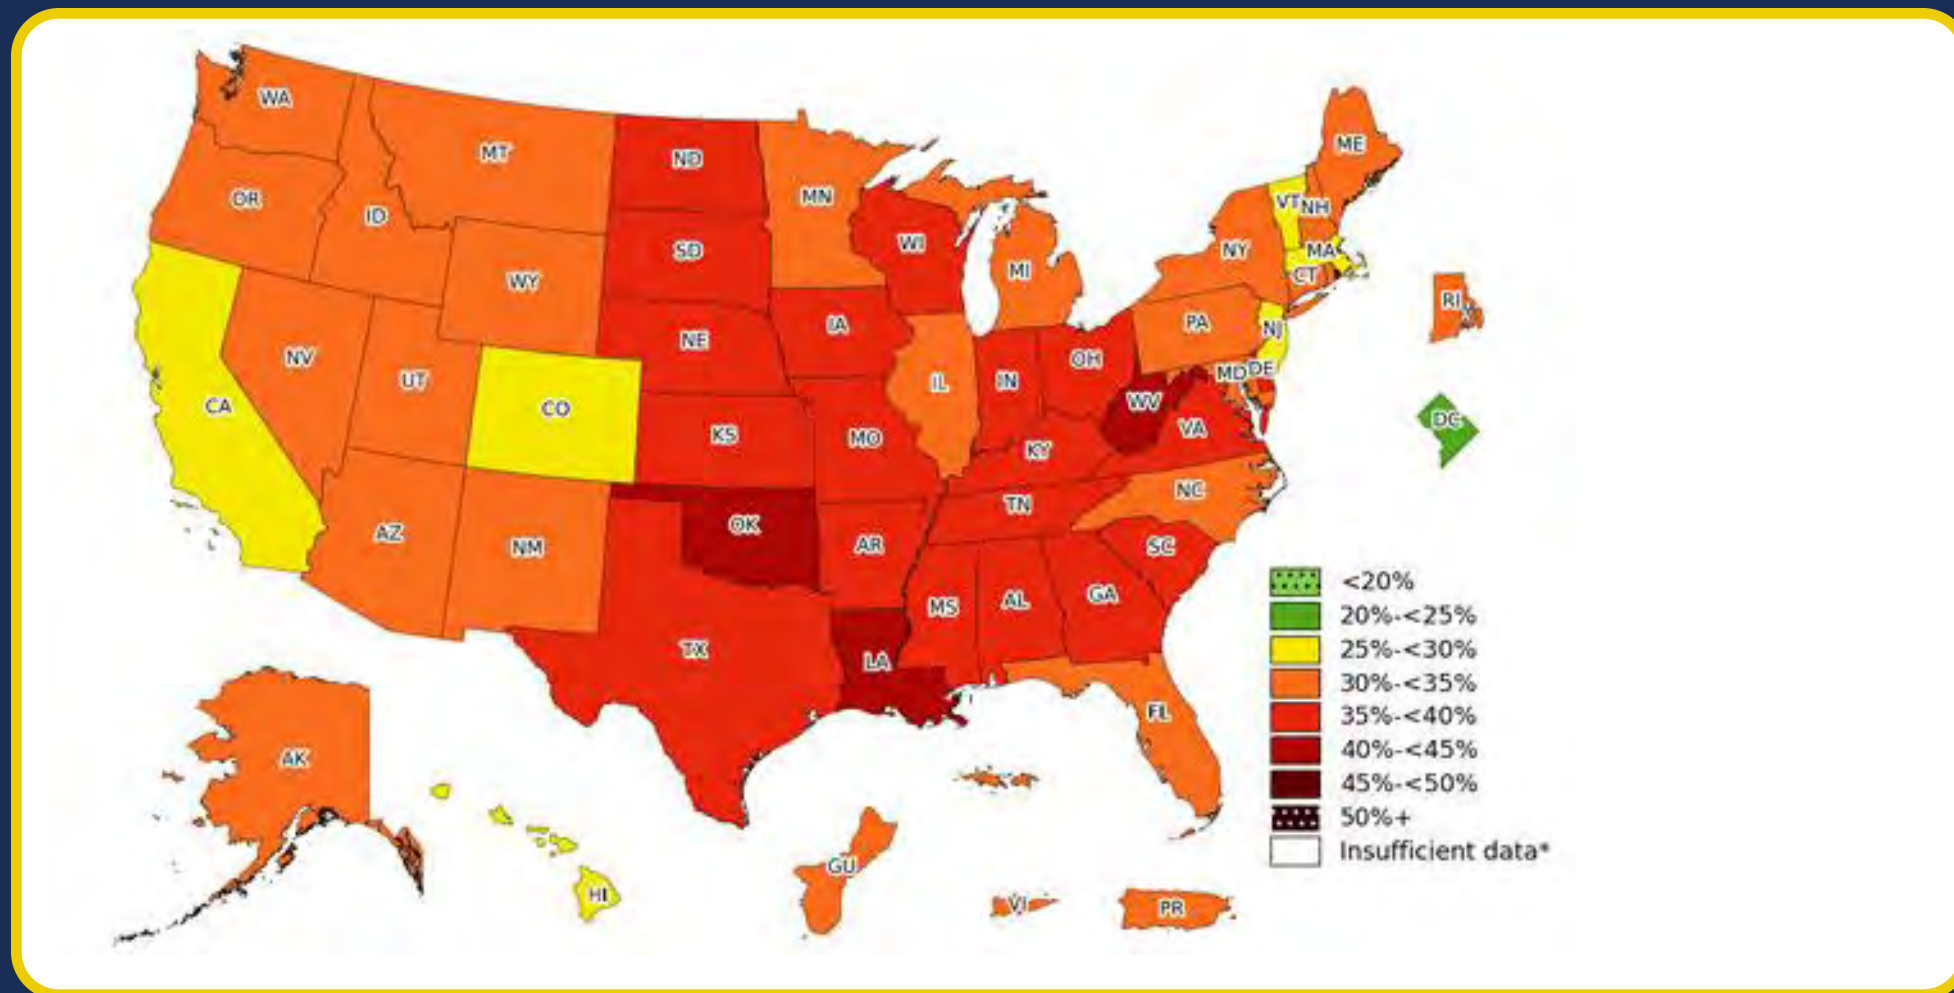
WA
MT
ND
MN
ME
OR
ID
SD
WI
VT
NH
MI
NY
MA
WY
CT
RI
IA
PA
NE
NJ
NV
UT
IL
IN
OH
MD
DE
CA
CO
WV
DC
KS
MO
VA
KY
NC
TN
OK
AR
AZ
NM
SC
MS
AL
GA
TX
LA
FL
AK
GU
HI
VI
PR

<20%
20%-<25%
25%-<30%
30%-<35%
35%-<40%
40%-<45%
45%-<50%
50%+
Insufficient data*